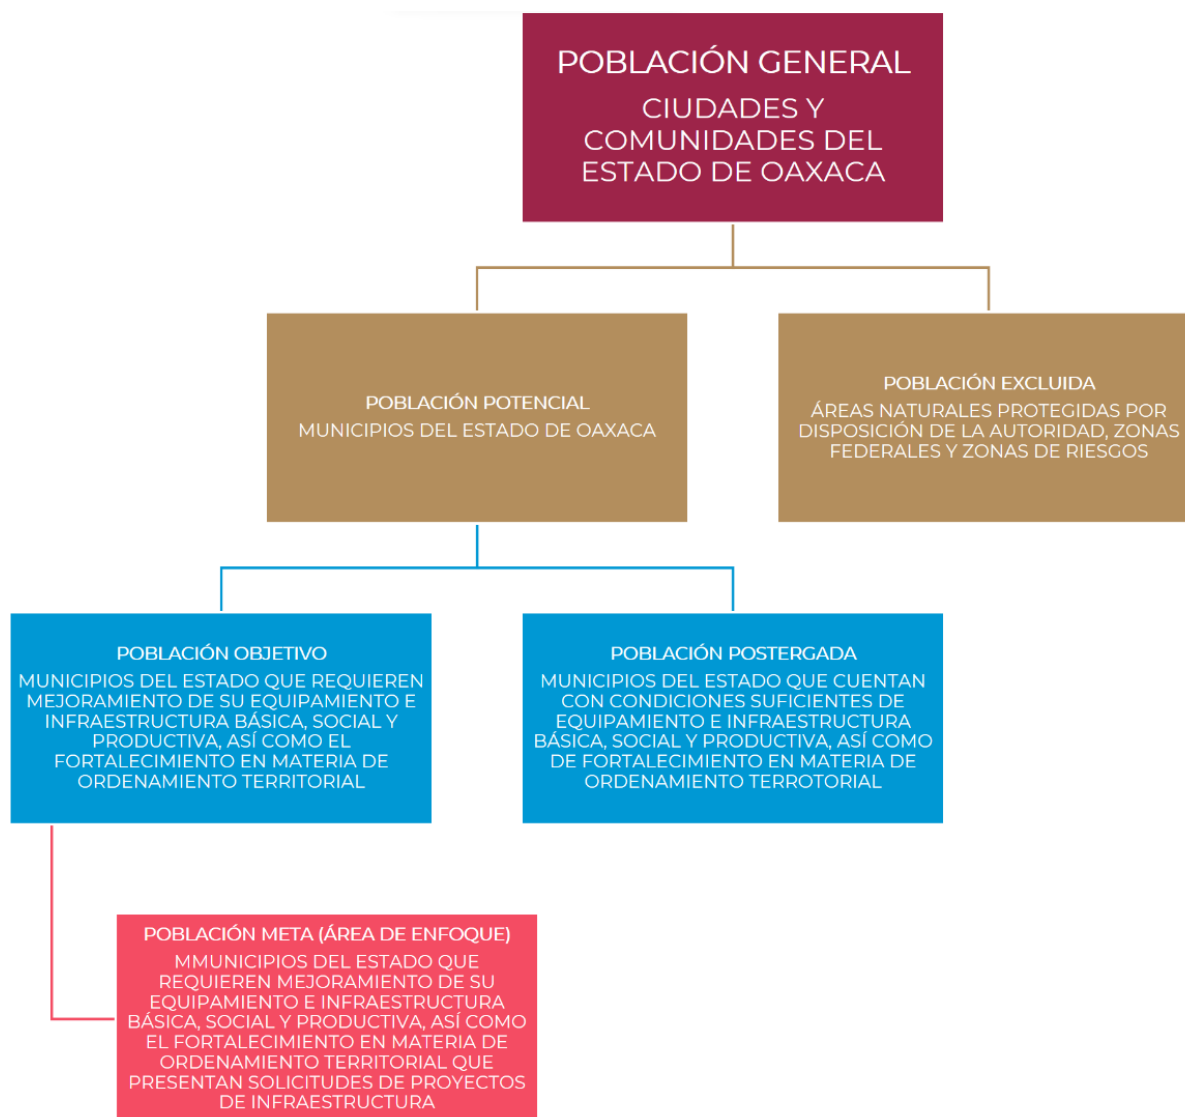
POBLACIÓN GENERAL
CIUDADES Y COMUNIDADES DEL ESTADO DE OAXACA

POBLACIÓN POTENCIAL
MUNICIPIOS DEL ESTADO DE OAXACA

POBLACIÓN EXCLUIDA
ÁREAS NATURALES PROTEGIDAS POR DISPOSICIÓN DE LA AUTORIDAD, ZONAS FEDERALES Y ZONAS DE RIESGOS

POBLACIÓN OBJETIVO
MUNICIPIOS DEL ESTADO QUE REQUIEREN MEJORAMIENTO DE SU EQUIPAMIENTO E INFRAESTRUCTURA BÁSICA, SOCIAL Y PRODUCTIVA, ASÍ COMO EL FORTALECIMIENTO EN MATERIA DE ORDENAMIENTO TERRITORIAL

POBLACIÓN POSTERGADA
MUNICIPIOS DEL ESTADO QUE CUENTAN CON CONDICIONES SUFICIENTES DE EQUIPAMIENTO E INFRAESTRUCTURA BÁSICA, SOCIAL Y PRODUCTIVA, ASÍ COMO DE FORTALECIMIENTO EN MATERIA DE ORDENAMIENTO TERROTORIAL

POBLACIÓN META (ÁREA DE ENFOQUE)
MMUNICIPIOS DEL ESTADO QUE REQUIEREN MEJORAMIENTO DE SU EQUIPAMIENTO E INFRAESTRUCTURA BÁSICA, SOCIAL Y PRODUCTIVA, ASÍ COMO EL FORTALECIMIENTO EN MATERIA DE ORDENAMIENTO TERRITORIAL QUE PRESENTAN SOLICITUDES DE PROYECTOS DE INFRAESTRUCTURA